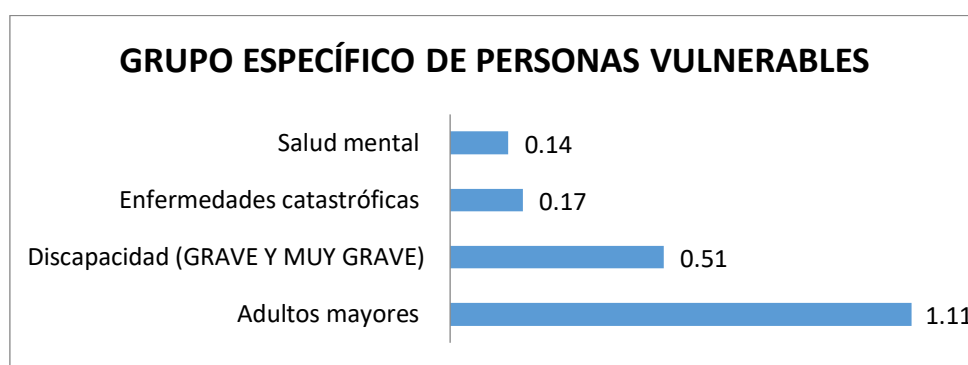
GRUPO ESPECÍFICO DE PERSONAS VULNERABLES

| Categoría | Valor |
|---|---|
| Salud mental | 0.14 |
| Enfermedades catastróficas | 0.17 |
| Discapacidad (GRAVE Y MUY GRAVE) | 0.51 |
| Adultos mayores | 1.11 |